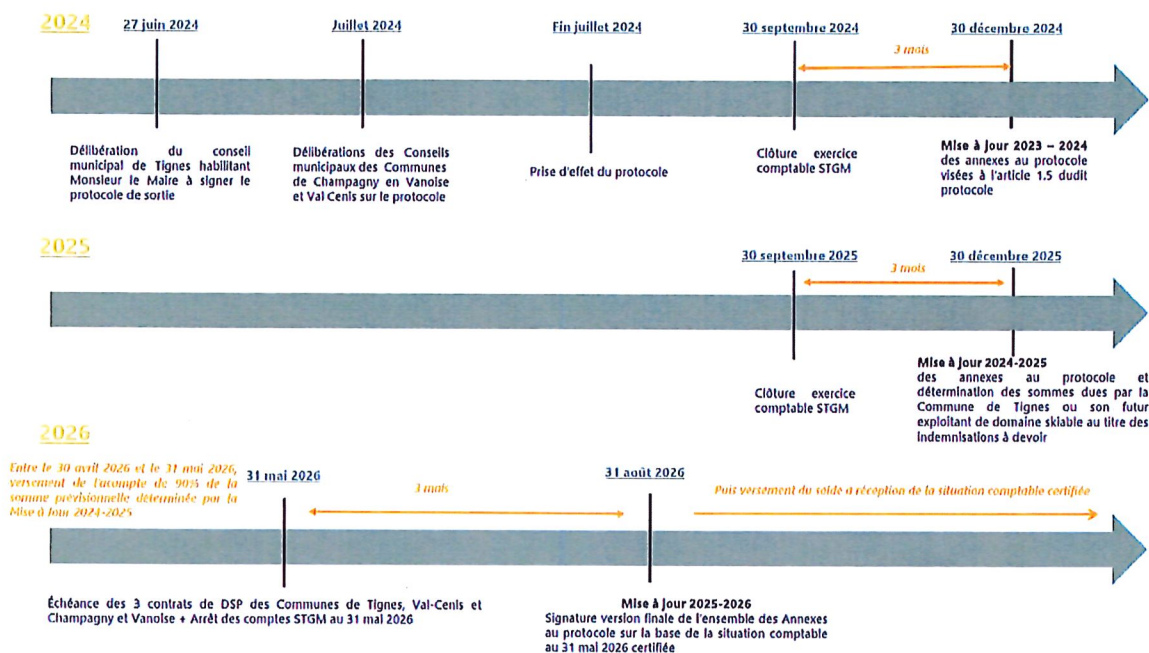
2024

27 juin 2024

Juillet 2024

Fin juillet 2024

30 septembre 2024

3 mois

30 décembre 2024

Délibération du conseil municipal de Tignes habilitant Monsieur le Maire à signer le protocole de sortie

Délibérations des Conseils municipaux des Communes de Champagny en Vanoise et Val Cenis sur le protocole

Prise d'effet du protocole

Clôture exercice comptable STGM

Mise à Jour 2023 – 2024 des annexes au protocole visées à l'article 1.5 dudit protocole

2025

30 septembre 2025

3 mois

30 décembre 2025

Clôture exercice comptable STGM

Mise à Jour 2024-2025 des annexes au protocole et détermination des sommes dues par la Commune de Tignes ou son futur exploitant de domaine skiable au titre des indemnisations à devoir

2026

Entre le 30 avril 2026 et le 31 mai 2026, versement de l'acompte de 90% de la somme prévisionnelle déterminée par la Mise à Jour 2024-2025

31 mai 2026

3 mois

31 août 2026

Puis versement du solde à réception de la situation comptable certifiée

Échéance des 3 contrats de DSP des Communes de Tignes, Val-Cenis et Champagny et Vanoise + Arrêt des comptes STGM au 31 mai 2026

Mise à Jour 2025-2026
Signature version finale de l'ensemble des Annexes au protocole sur la base de la situation comptable au 31 mai 2026 certifiée